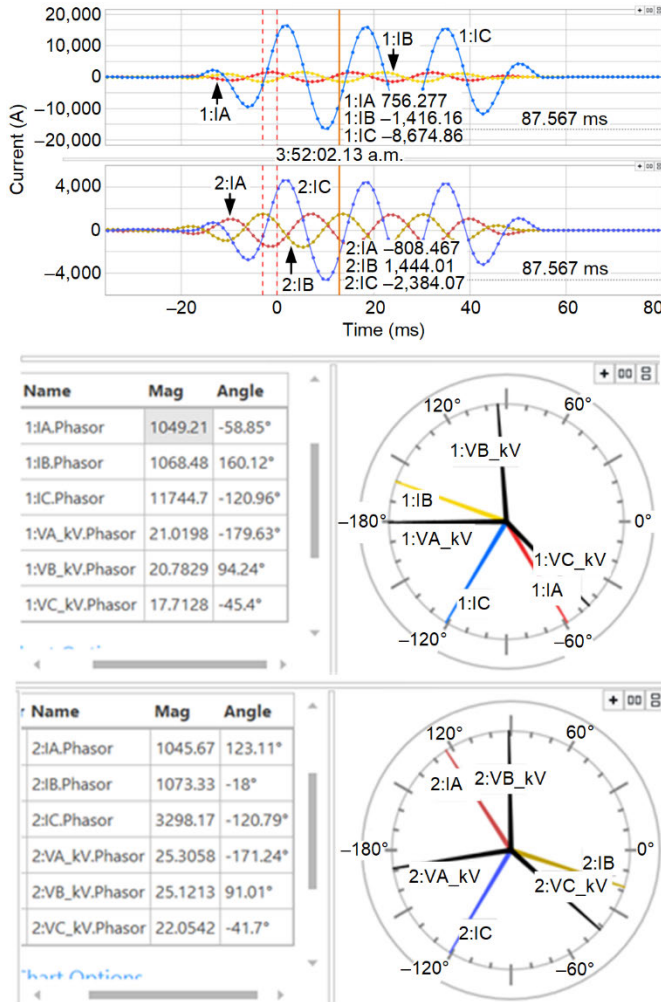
20,000
10,000
0
–10,000
–20,000
Current (A)
1:IA
1:IB
1:IC
1:IA 756.277
1:IB –1,416.16
1:IC –8,674.86
87.567 ms
3:52:02.13 a.m.
4,000
0
–4,000
2:IA
2:IC
2:IB
2:IA –808.467
2:IB 1,444.01
2:IC –2,384.07
87.567 ms
–20
0
20
40
60
80
Time (ms)

| Name | Mag | Angle |
|---|---|---|
| 1:IA.Phasor | 1049.21 | -58.85° |
| 1:IB.Phasor | 1068.48 | 160.12° |
| 1:IC.Phasor | 11744.7 | -120.96° |
| 1:VA_kV.Phasor | 21.0198 | -179.63° |
| 1:VB_kV.Phasor | 20.7829 | 94.24° |
| 1:VC_kV.Phasor | 17.7128 | -45.4° |

120°
60°
1:VB_kV
1:IB
–180°
0°
1:VA_kV
1:VC_kV
1:IA
1:IC
–120°
–60°

| Name | Mag | Angle |
|---|---|---|
| 2:IA.Phasor | 1045.67 | 123.11° |
| 2:IB.Phasor | 1073.33 | -18° |
| 2:IC.Phasor | 3298.17 | -120.79° |
| 2:VA_kV.Phasor | 25.3058 | -171.24° |
| 2:VB_kV.Phasor | 25.1213 | 91.01° |
| 2:VC_kV.Phasor | 22.0542 | -41.7° |

Chart Options

120°
60°
2:IA
2:VB_kV
–180°
0°
2:IB
2:VA_kV
2:VC_kV
2:IC
–120°
–60°